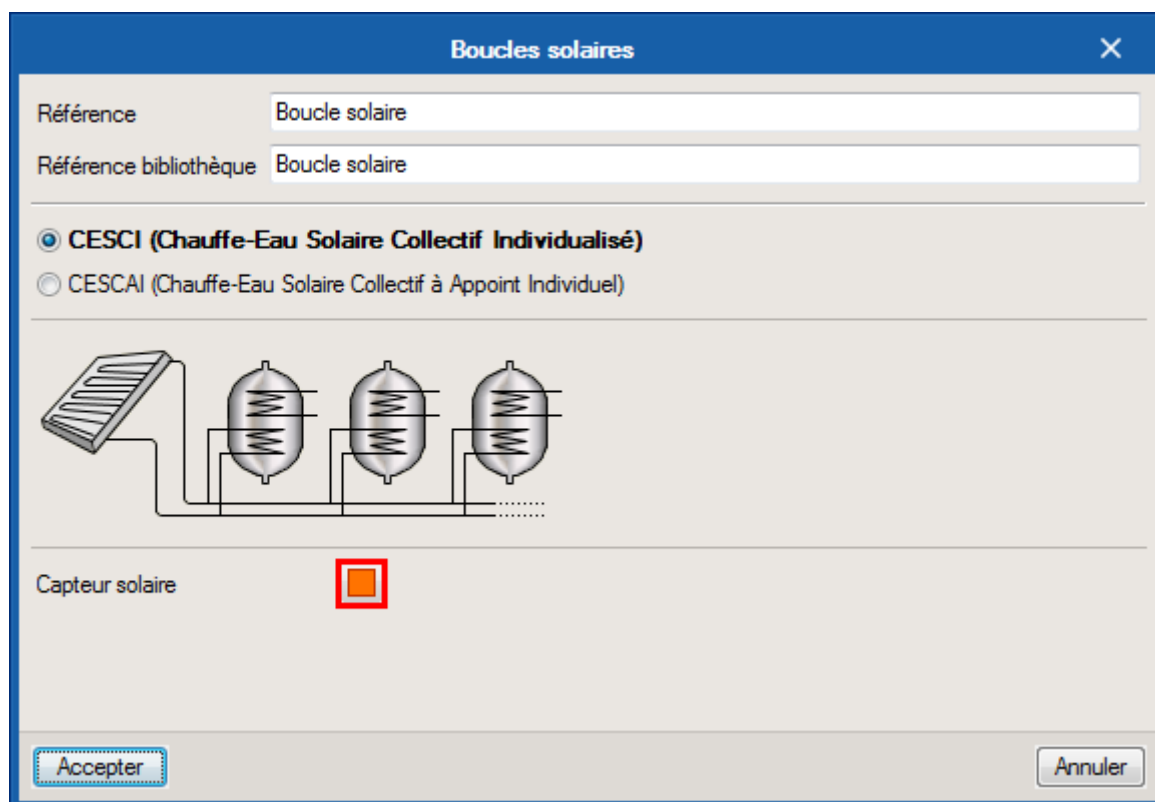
Boucles solaires

Référence
Boucle solaire

Référence bibliothèque
Boucle solaire

CESCI (Chauffe-Eau Solaire Collectif Individualisé)

CESCAI (Chauffe-Eau Solaire Collectif à Appoint Individuel)

Capteur solaire

Accepter

Annuler